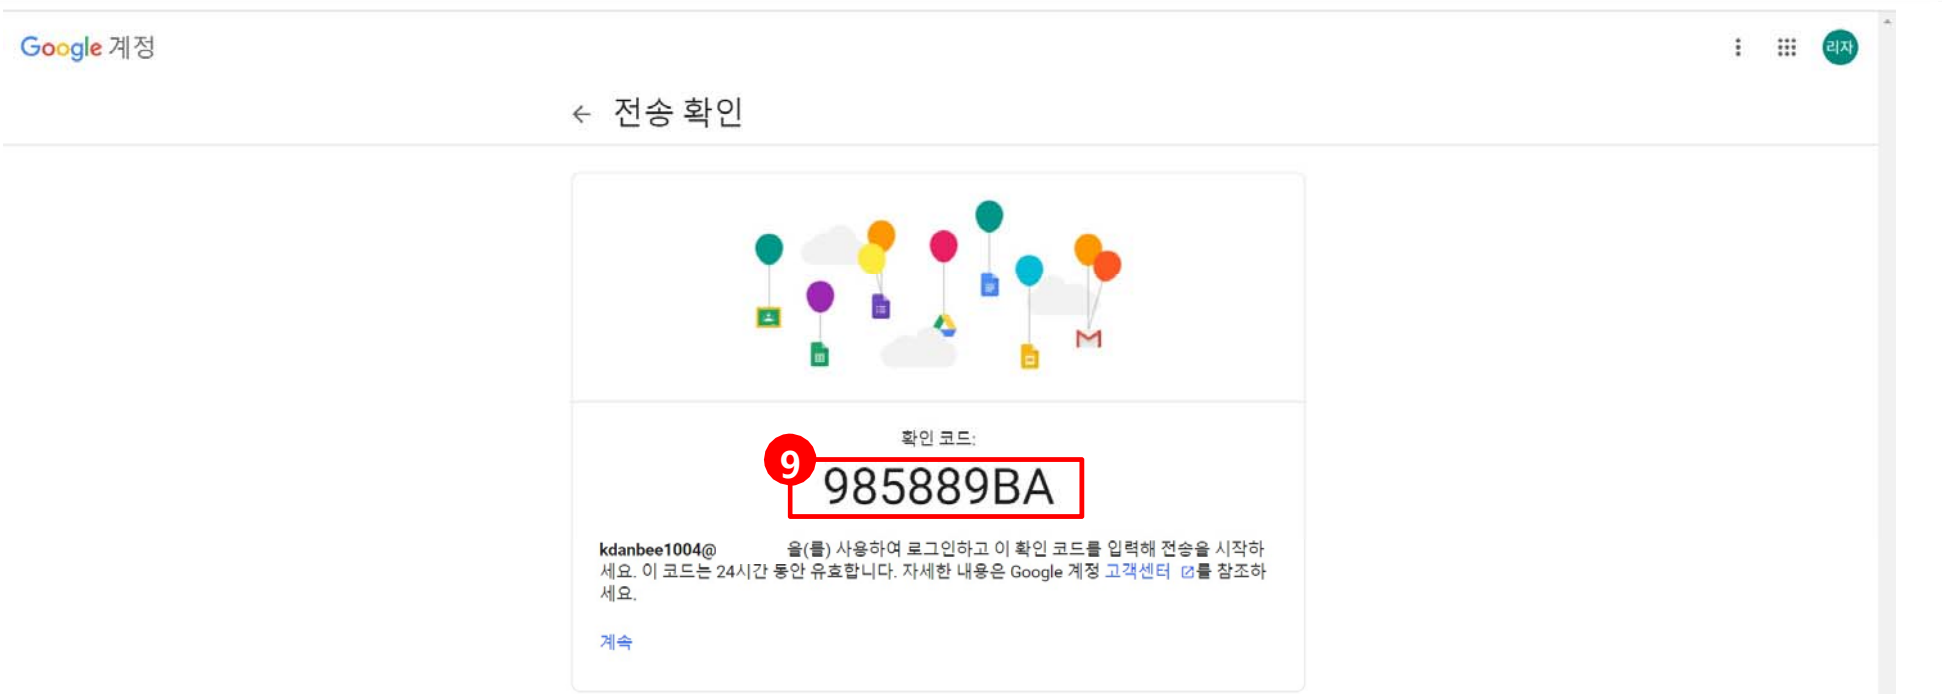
Google 계정

리자

← 전송 확인

확인 코드:

9

985889BA

kdanbee1004@ 을(를) 사용하여 로그인하고 이 확인 코드를 입력해 전송을 시작하세요. 이 코드는 24시간 동안 유효합니다. 자세한 내용은 Google 계정 고객센터 를 참조하세요.

계속